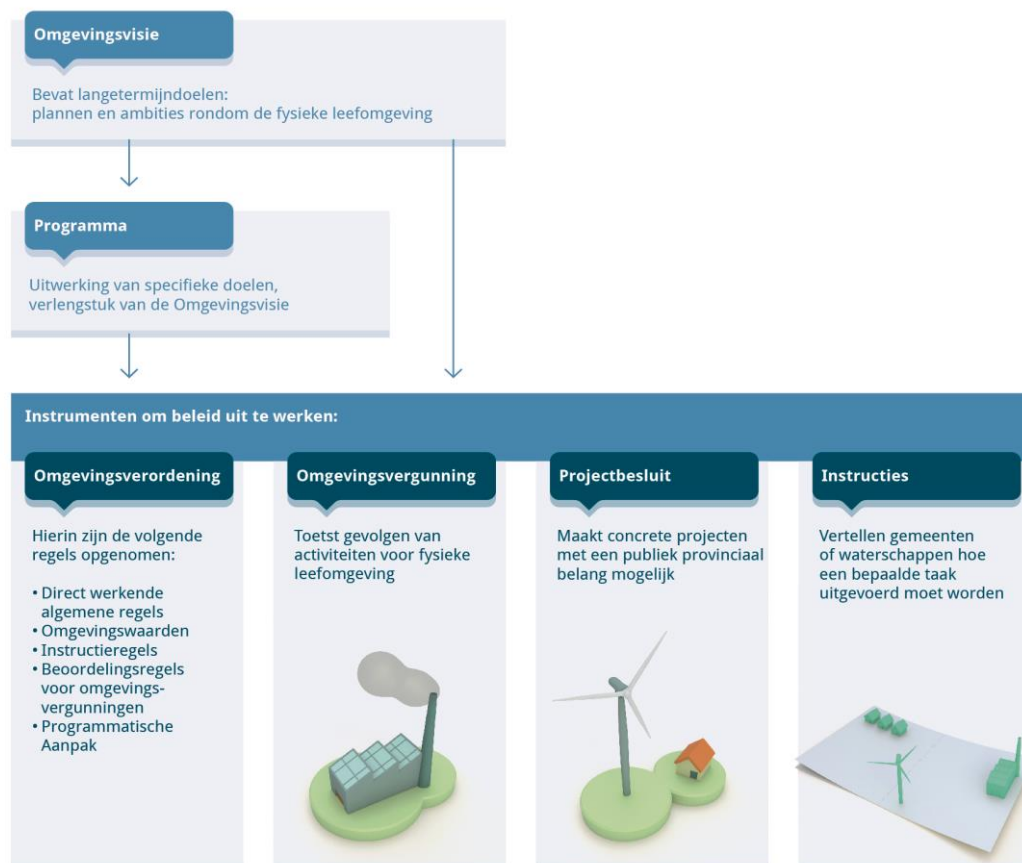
Omgevingsvisie

Bevat langetermijndoelen: plannen en ambities rondom de fysieke leefomgeving

Programma

Uitwerking van specifieke doelen, verlengstuk van de Omgevingsvisie

Instrumenten om beleid uit te werken:

Omgevingsverordening

Hierin zijn de volgende regels opgenomen:

• Direct werkende algemene regels
• Omgevingswaarden
• Instructieregels
• Beoordelingsregels voor omgevingsvergunningen
• Programmatische Aanpak

Omgevingsvergunning

Toetst gevolgen van activiteiten voor fysieke leefomgeving

Projectbesluit

Maakt concrete projecten met een publiek provinciaal belang mogelijk

Instructies

Vertellen gemeenten of waterschappen hoe een bepaalde taak uitgevoerd moet worden